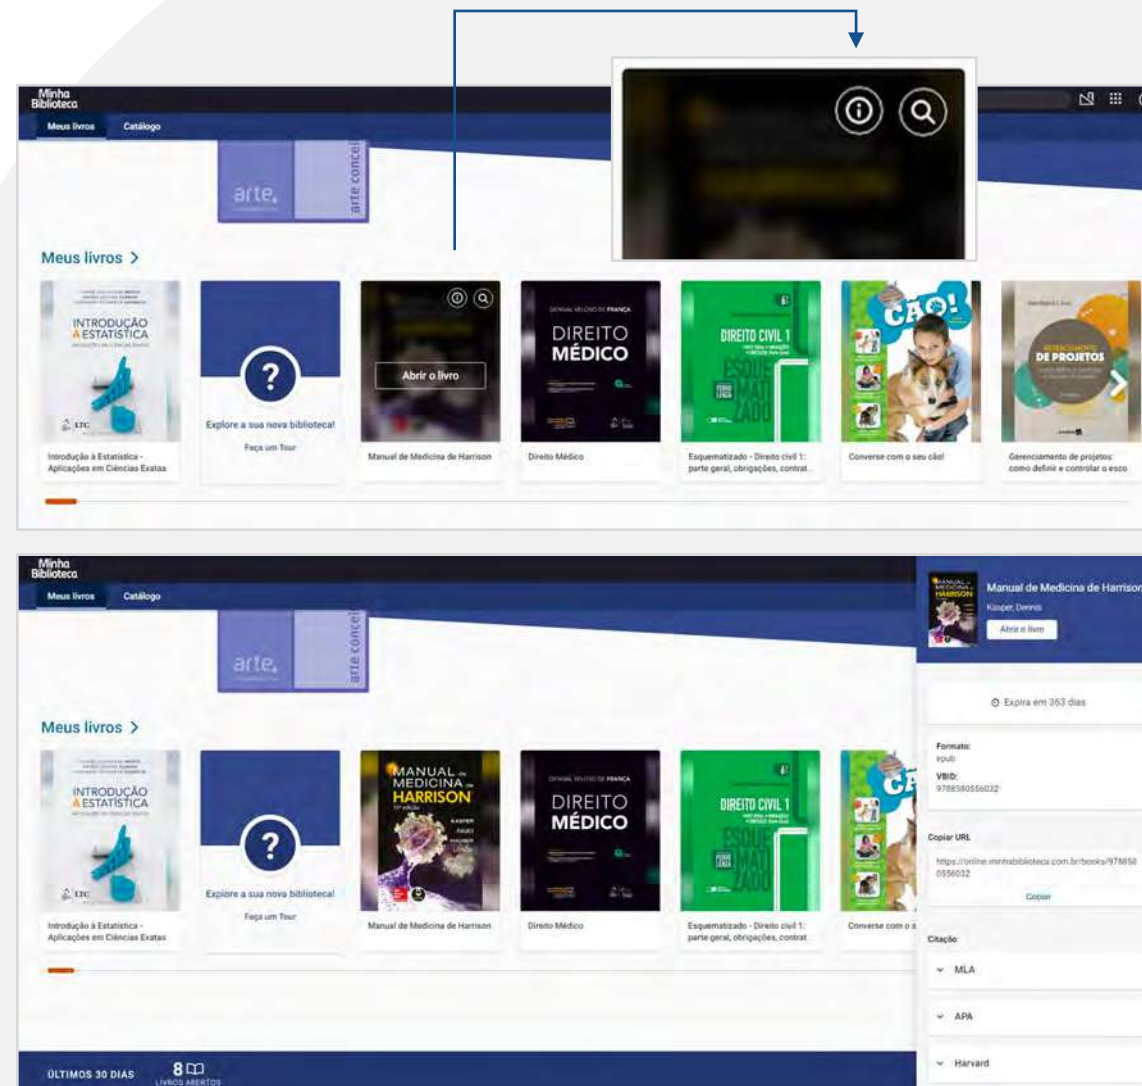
Minha Biblioteca

Meus livros Catálogo

arte. arte concei

Meus livros >

INTRODUÇÃO À ESTATÍSTICA

LTC

Introdução à Estatística - Aplicações em Ciências Exatas

?

Explore a sua nova biblioteca!

Faça um Tour

Abrir o livro

Manual de Medicina de Harrison

DIREITO MÉDICO

Direito Médico

DIREITO CIVIL 1

ESQUEMATIZADO

Esquematizado - Direito civil 1: parte geral, obrigações, contrat...

CÃO!

Converse com o seu cão!

DE PROJETOS

Gerenciamento de projetos: como definir e controlar o esco

Minha Biblioteca

Meus livros Catálogo

arte. arte concei

Meus livros >

INTRODUÇÃO À ESTATÍSTICA

LTC

Introdução à Estatística - Aplicações em Ciências Exatas

?

Explore a sua nova biblioteca!

Faça um Tour

MANUAL DE MEDICINA DE HARRISON

Manual de Medicina de Harrison

DIREITO MÉDICO

Direito Médico

DIREITO CIVIL 1

ESQUEMATIZADO

Esquematizado - Direito civil 1: parte geral, obrigações, contrat

Converse com o s

Manual de Medicina de Harrison

Kasper, Dennis

Abrir o livro

Expira em 353 dias

Formato:
epub

VBID:
9788580556032

Copiar URL

https://online.minhabiblioteca.com.br/books/978858 0556032

Copiar

Citação

MLA

APA

Harvard

ÚLTIMOS 30 DIAS 8 LIVROS ABERTOS